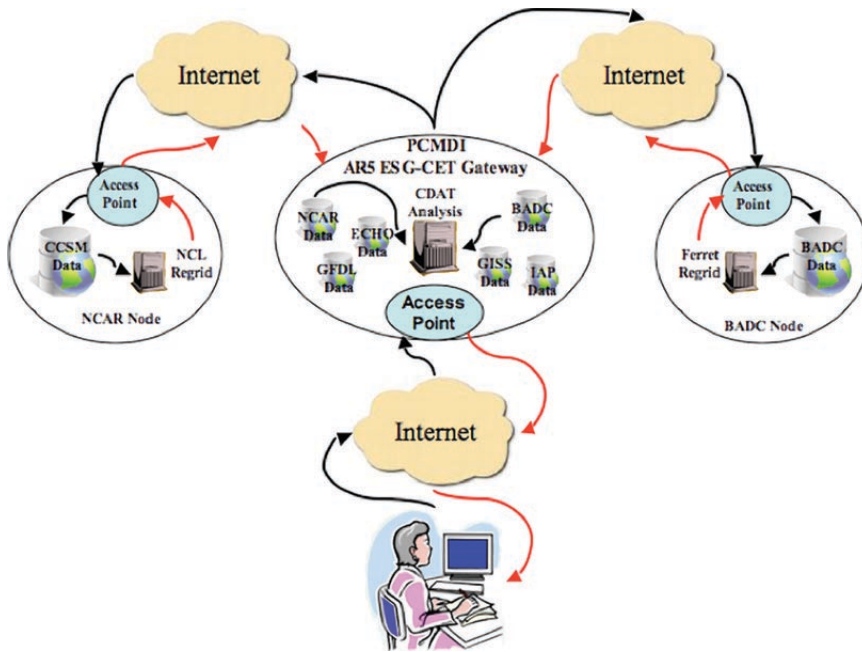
Internet

Internet

PCMDI
AR5 ES G-CET Gateway

Access Point

CCSM Data

NCL Regrid

NCAR Node

NCAR Data

ECHO Data

GFDL Data

CDAT Analysis

BADC Data

GISS Data

IAP Data

Access Point

Access Point

Ferret Regrid

BADC Data

BADC Node

Internet